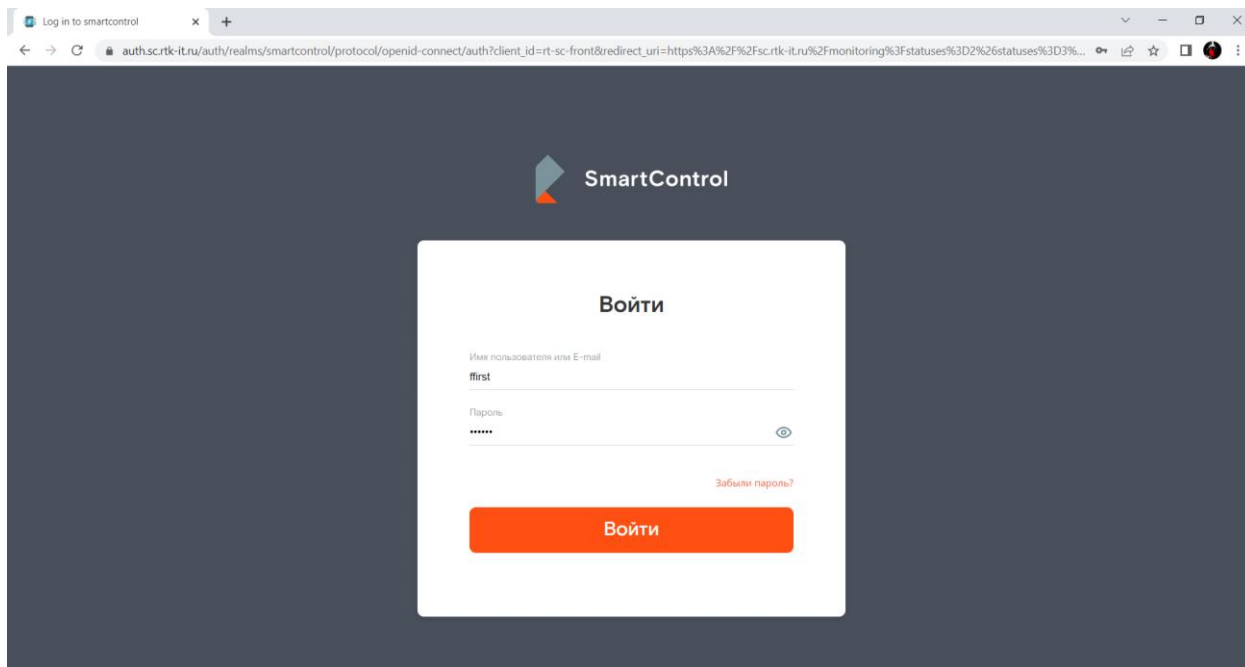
Log in to smartcontrol

auth.sc.rtk-it.ru/auth/realms/smartcontrol/protocol/openid-connect/auth?client_id=rt-sc-front&redirect_uri=https%3A%2F%2Fsc.rtk-it.ru%2Fmonitoring%3Fstatuses%3D2%26statuses%3D3%...

SmartControl

Войти

Имя пользователя или E-mail
ffirst

Пароль
••••••

Забыли пароль?

Войти